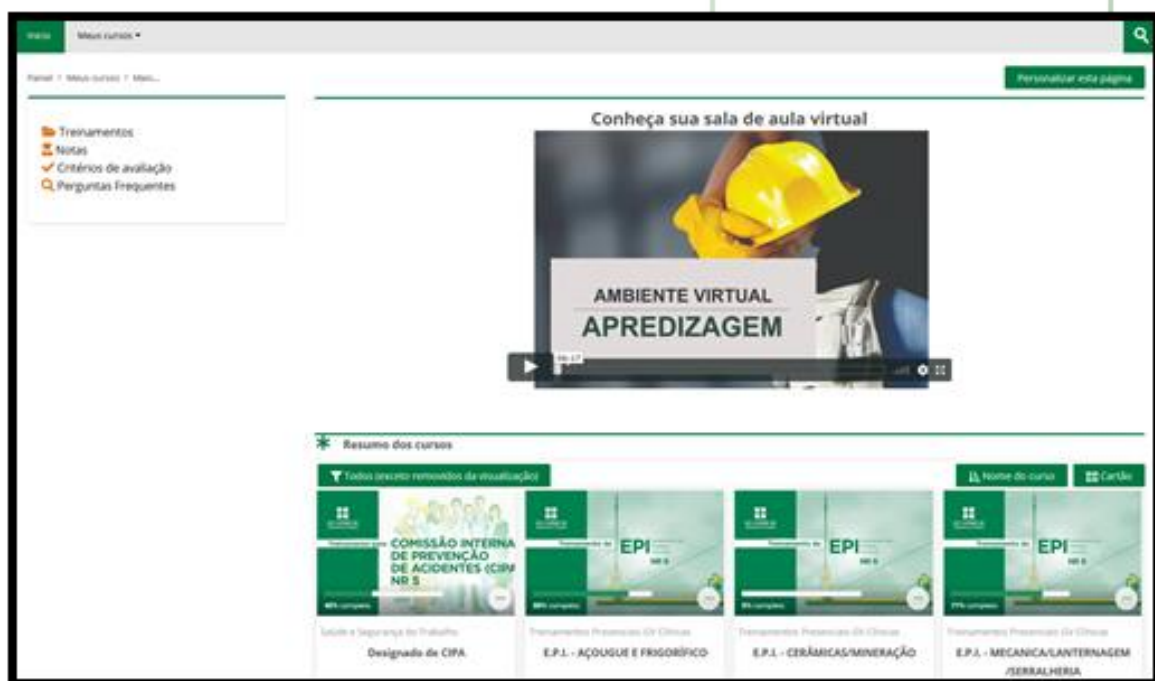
Início Meus cursos ▾

Painel / Meus cursos / Meio...

Personalizar esta página

Treinamentos
Notas
Critérios de avaliação
Perguntas Frequentes

Conheça sua sala de aula virtual

AMBIENTE VIRTUAL
APREDIZAGEM

Resumo dos cursos

Todos (exceto removidos da visualização)

Nome do curso

Cartão

COMISSÃO INTERNA DE PREVENÇÃO DE ACIDENTES (CIPA) NR 5

EPI NR 6

EPI NR 6

EPI NR 6

Saúde e Segurança do Trabalho
Designado de CIPA

Treinamentos Presenciais Gr Clínicas
E.P.I. - AÇOUGUE E FRIGORÍFICO

Treinamentos Presenciais Gr Clínicas
E.P.I. - CERÂMICAS/MINERAÇÃO

Treinamentos Presenciais Gr Clínicas
E.P.I. - MECANICA/LANTERNAGEM /SERRALHERIA